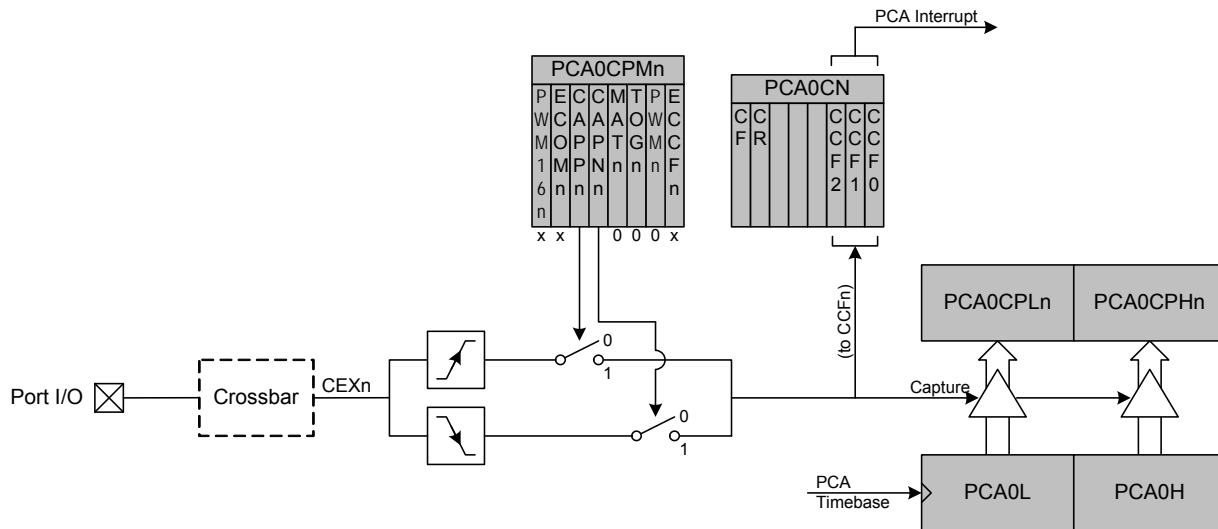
PCA Interrupt

PCA0CPMn

| P W M 1 6 n | E C O M n | C A P P n | C A P N n | M A T n | T O G n | P W M n | E C C F n |
|---|---|---|---|---|---|---|---|
| x | x | | | 0 | 0 | 0 | x |

PCA0CN

| C F | C R | | | | C C F 2 | C C F 1 | C C F 0 |
|---|---|---|---|---|---|---|---|

(to CCFn)

PCA0CPLn

PCA0CPHn

0
1

0
1

Port I/O

Crossbar

CEXn

Capture

PCA Timebase

PCA0L

PCA0H